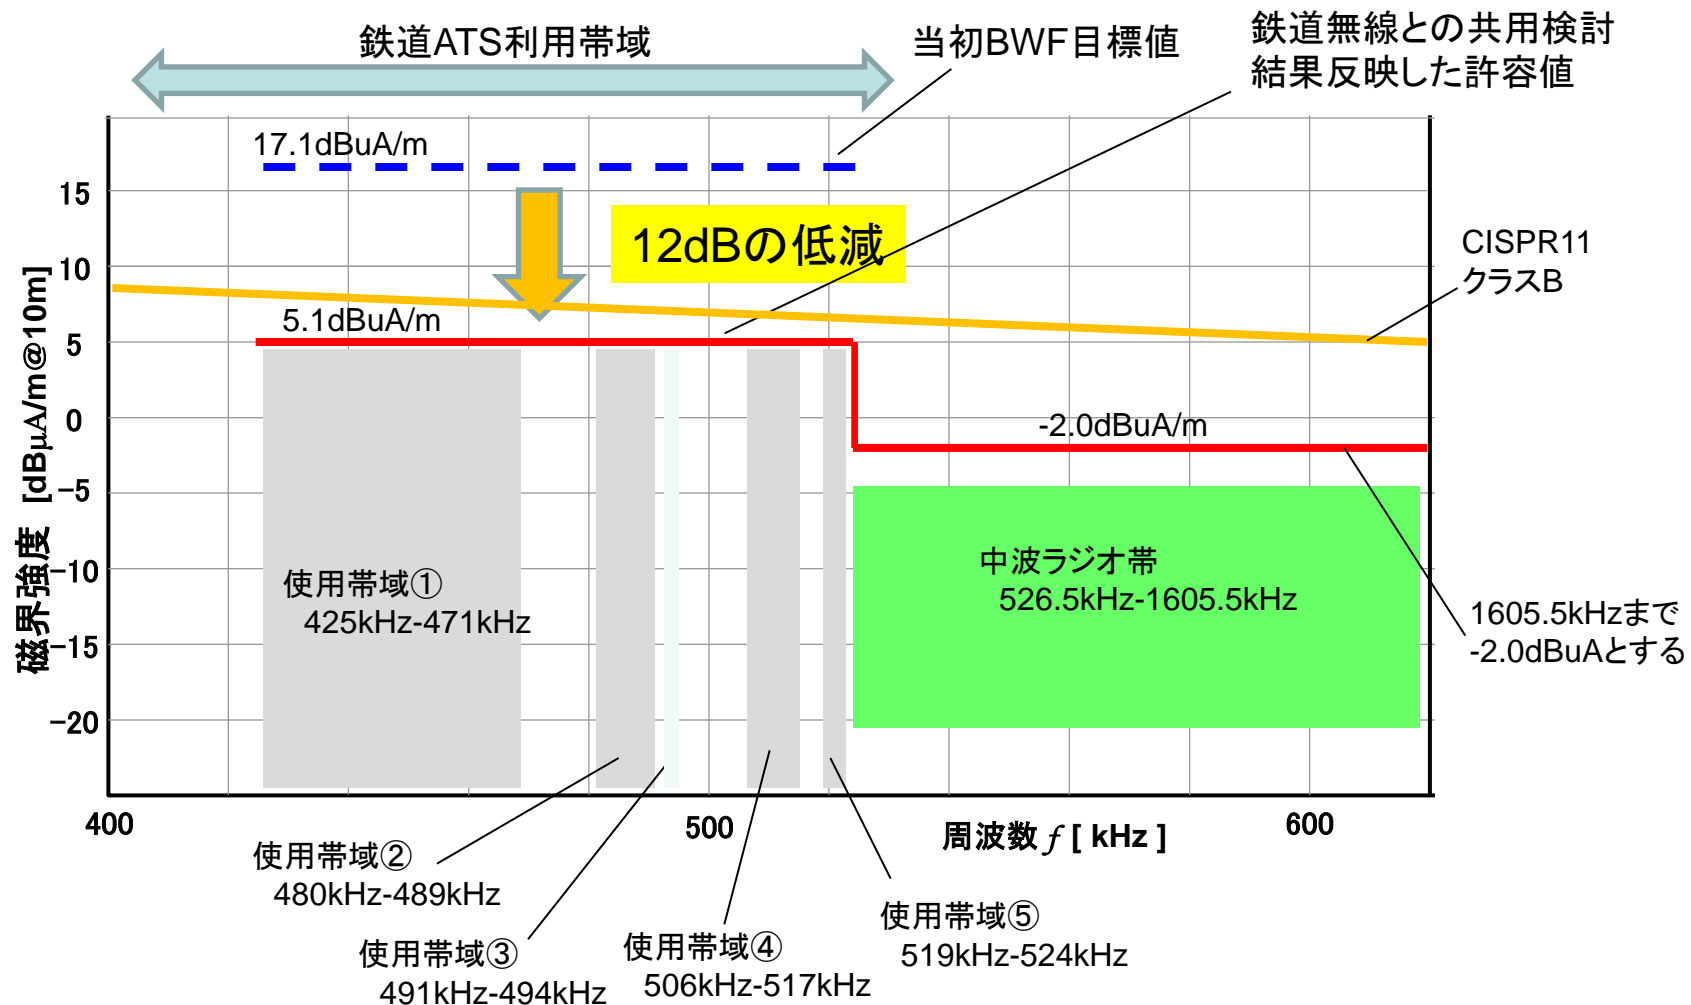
鉄道ATS利用帯域

当初BWF目標値

鉄道無線との共用検討結果反映した許容値

17.1dBuA/m

12dBの低減

CISPR11 クラスB

5.1dBuA/m

-2.0dBuA/m

15
10
5
0
−5
−10
−15
−20

磁界強度 [dBμA/m@10m]

使用帯域① 425kHz-471kHz

中波ラジオ帯 526.5kHz-1605.5kHz

1605.5kHzまで -2.0dBuAとする

400
500
600

周波数 $f$ [ kHz ]

使用帯域② 480kHz-489kHz

使用帯域③ 491kHz-494kHz

使用帯域④ 506kHz-517kHz

使用帯域⑤ 519kHz-524kHz